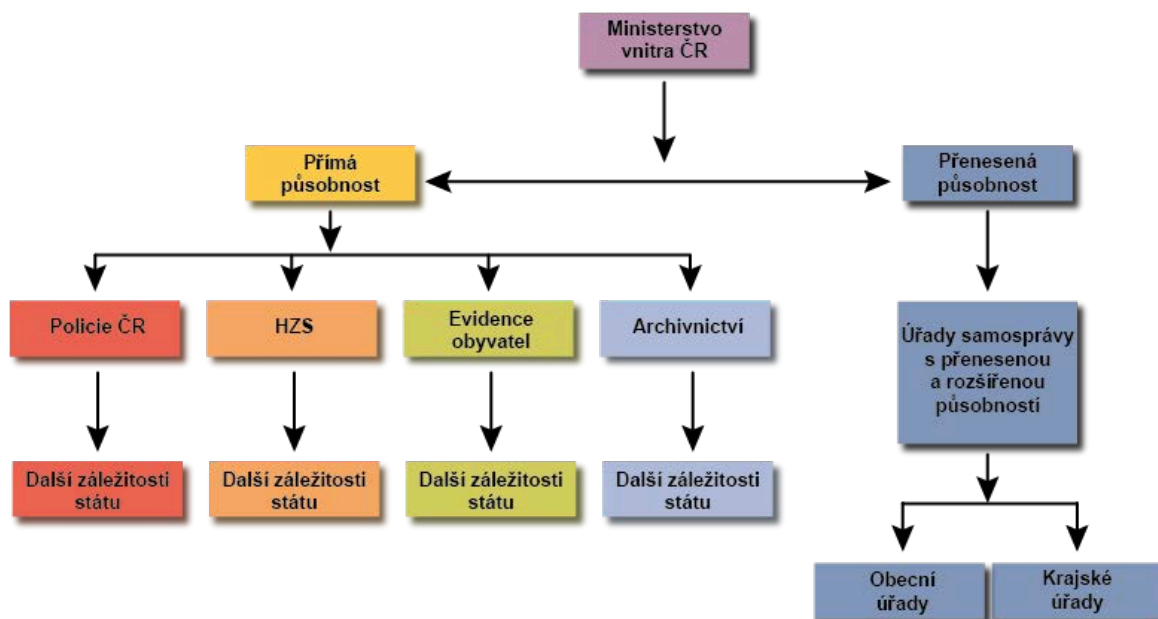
Ministerstvo vnitra ČR

Přímá působnost

Přenesená působnost

Policie ČR

HZS

Evidence obyvatel

Archivnictví

Další záležitosti státu

Další záležitosti státu

Další záležitosti státu

Další záležitosti státu

Úřady samosprávy s přenesenou a rozšířenou působností

Obecní úřady

Krajské úřady